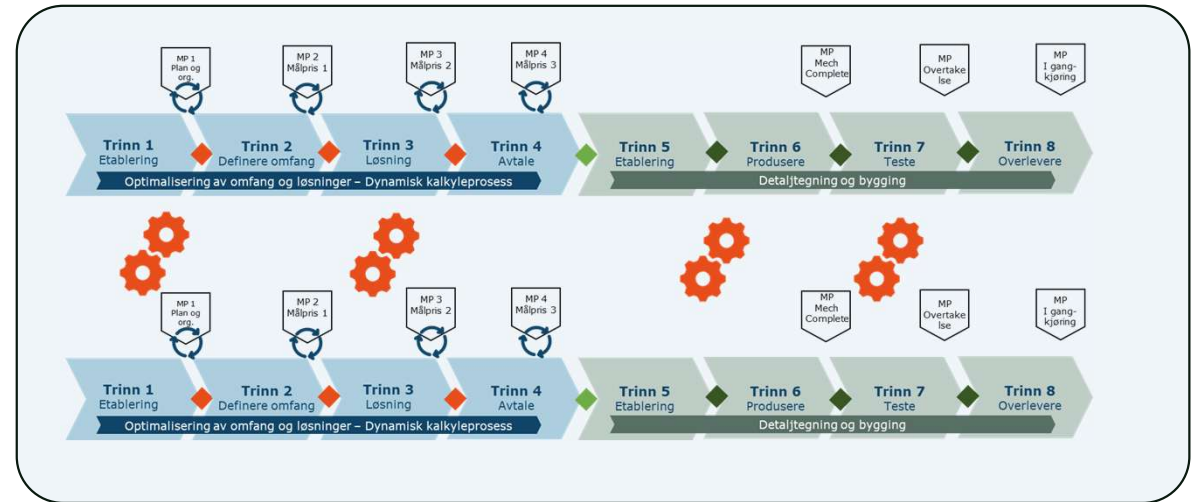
MP 1
Plan og org.

MP 2
Målpris 1

MP 3
Målpris 2

MP 4
Målpris 3

MP
Mech Complete

MP
Overtakelse

MP
I gangkjøring

Trinn 1
Etablering

Trinn 2
Definere omfang

Trinn 3
Løsning

Trinn 4
Avtale

Trinn 5
Etablering

Trinn 6
Produsere

Trinn 7
Teste

Trinn 8
Overlevere

Optimalisering av omfang og løsninger – Dynamisk kalkyleprosess

Detaljtegning og bygging

MP 1
Plan og org.

MP 2
Målpris 1

MP 3
Målpris 2

MP 4
Målpris 3

MP
Mech Complete

MP
Overtakelse

MP
I gangkjøring

Trinn 1
Etablering

Trinn 2
Definere omfang

Trinn 3
Løsning

Trinn 4
Avtale

Trinn 5
Etablering

Trinn 6
Produsere

Trinn 7
Teste

Trinn 8
Overlevere

Optimalisering av omfang og løsninger – Dynamisk kalkyleprosess

Detaljtegning og bygging